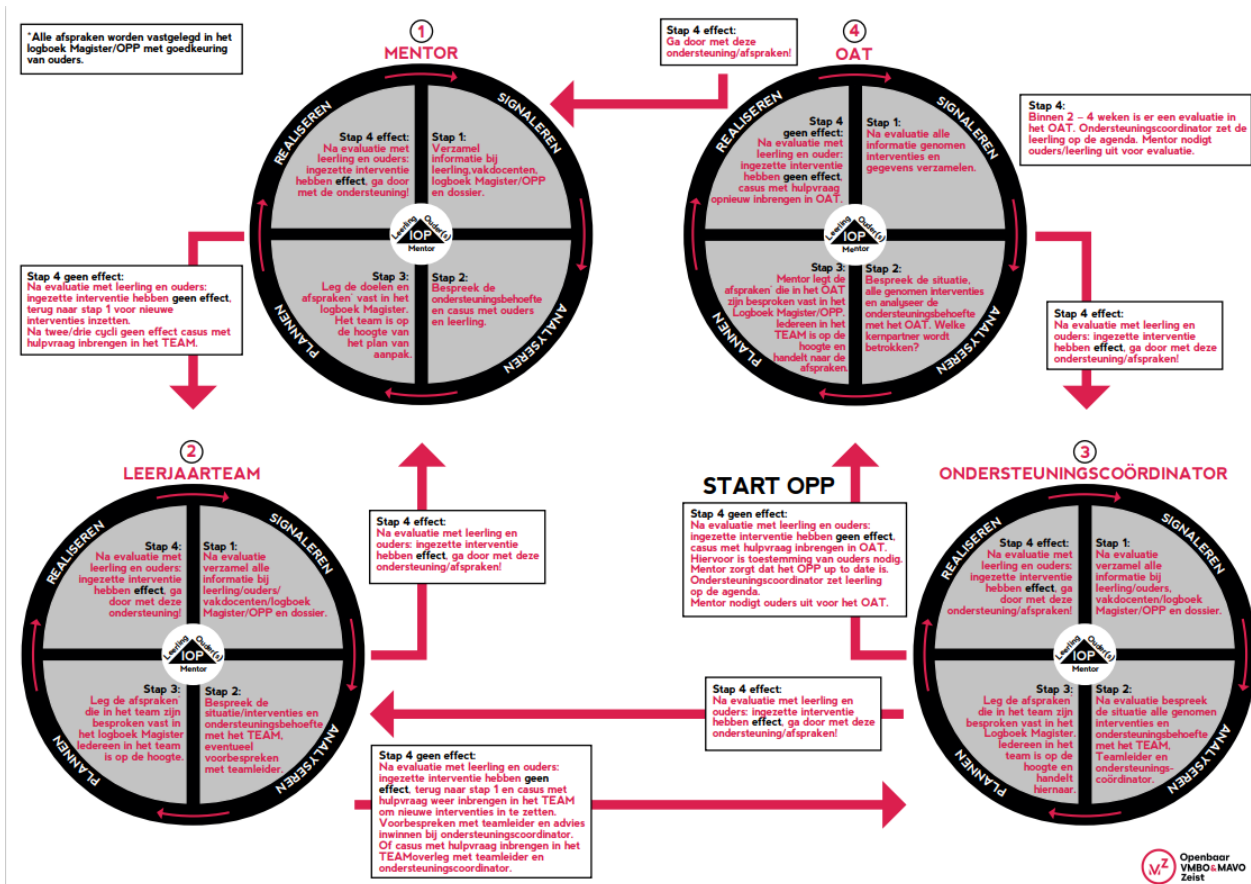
*Alle afspraken worden vastgelegd in het logboek Magister/OPP met goedkeuring van ouders.

1
MENTOR

REALISEREN
SIGNALEREN
ANALYSEREN
PLANNEN

Stap 4 effect:
Na evaluatie met leerling en ouders: ingezette interventie hebben effect, ga door met de ondersteuning!

Stap 1:
Verzamel informatie bij leerling,vakdocenten, logboek Magister/OPP en dossier.

Leerling Ouder(s) IOP Mentor

Stap 3:
Leg de doelen en afspraken vast in het logboek Magister. Het team is op de hoogte van het plan van aanpak.

Stap 2:
Bespreek de ondersteuningsbehoefte en casus met ouders en leerling.

Stap 4 effect:
Ga door met deze ondersteuning/afspraken!

4
OAT

REALISEREN
SIGNALEREN
ANALYSEREN
PLANNEN

Stap 4 geen effect:
Na evaluatie met leerling en ouder: ingezette interventie hebben geen effect, casus met hulpvraag opnieuw inbrengen in OAT.

Stap 1:
Na evaluatie alle informatie genomen interventies en gegevens verzamelen.

Leerling Ouder(s) IOP Mentor

Stap 3:
Mentor legt de afspraken die in het OAT zijn besproken vast in het Logboek Magister/OPP. Iedereen in het TEAM is op de hoogte en handelt naar de afspraken.

Stap 2:
Bespreek de situatie, alle genomen interventies en analyseer de ondersteuningsbehoefte met het OAT. Welke kernpartner wordt betrokken?

Stap 4:
Binnen 2 – 4 weken is er een evaluatie in het OAT. Ondersteuningscoordinator zet de leerling op de agenda. Mentor nodigt ouders/leerling uit voor evaluatie.

Stap 4 geen effect:
Na evaluatie met leerling en ouders: ingezette interventie hebben geen effect, terug naar stap 1 voor nieuwe interventies inzetten.
Na twee/drie cycli geen effect casus met hulpvraag inbrengen in het TEAM.

Stap 4 effect:
Na evaluatie met leerling en ouders: ingezette interventie hebben effect, ga door met deze ondersteuning/afspraken!

2
LEERJAARTEAM

REALISEREN
SIGNALEREN
ANALYSEREN
PLANNEN

Stap 4:
Na evaluatie met leerling en ouders: ingezette interventie hebben effect, ga door met deze ondersteuning!

Stap 1:
Na evaluatie verzamel alle informatie bij leerling/ouders/ vakdocenten/logboek Magister/OPP en dossier.

Leerling Ouder(s) IOP Mentor

Stap 3:
Leg de afspraken die in het team zijn besproken vast in het logboek Magister Iedereen in het team is op de hoogte.

Stap 2:
Bespreek de situatie/interventies en ondersteuningsbehoefte met het TEAM, eventueel voorbespreken met teamleider.

Stap 4 effect:
Na evaluatie met leerling en ouders: ingezette interventie hebben effect, ga door met deze ondersteuning/afspraken!

START OPP

Stap 4 geen effect:
Na evaluatie met leerling en ouders: ingezette interventie hebben geen effect, casus met hulpvraag inbrengen in OAT. Hiervoor is toestemming van ouders nodig. Mentor zorgt dat het OPP up to date is. Ondersteuningscoordinator zet leerling op de agenda.
Mentor nodigt ouders uit voor het OAT.

3
ONDERSTEUNINGSCOÖRDINATOR

REALISEREN
SIGNALEREN
ANALYSEREN
PLANNEN

Stap 4 effect:
Na evaluatie met leerling en ouders: ingezette interventie hebben effect, ga door met deze ondersteuning/afspraken!

Stap 1:
Na evaluatie verzamel alle informatie bij leerling/ouders, vakdocenten/logboek Magister/OPP en dossier.

Leerling Ouder(s) IOP Mentor

Stap 3:
Leg de afspraken die in het team zijn besproken vast in het Logboek Magister. Iedereen in het team is op de hoogte en handelt hiernaar.

Stap 2:
Na evaluatie bespreek de situatie alle genomen interventies en ondersteuningsbehoefte met het TEAM, Teamleider en ondersteunings-coördinator.

Stap 4 effect:
Na evaluatie met leerling en ouders: ingezette interventie hebben effect, ga door met deze ondersteuning/afspraken!

Stap 4 geen effect:
Na evaluatie met leerling en ouders: ingezette interventie hebben geen effect, terug naar stap 1 en casus met hulpvraag weer inbrengen in het TEAM om nieuwe interventies in te zetten.
Voorbespreken met teamleider en advies inwinnen bij ondersteuningscoordinator.
Of casus met hulpvraag inbrengen in het TEAMoverleg met teamleider en ondersteuningscoördinator.

Openbaar VMBO&MAVO Zeist